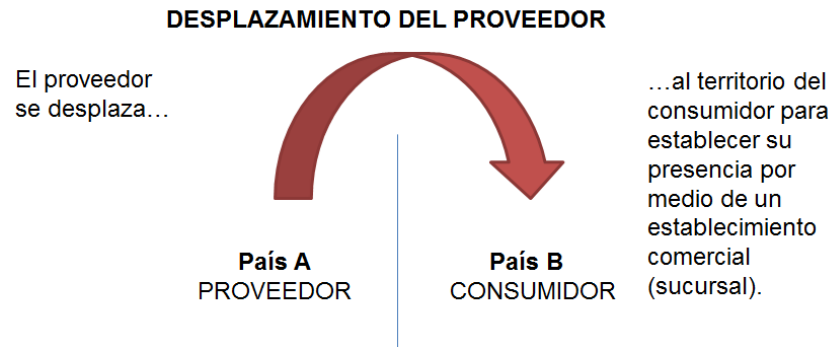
DESPLAZAMIENTO DEL PROVEEDOR

El proveedor se desplaza…

…al territorio del consumidor para establecer su presencia por medio de un establecimiento comercial (sucursal).

País A
PROVEEDOR

País B
CONSUMIDOR